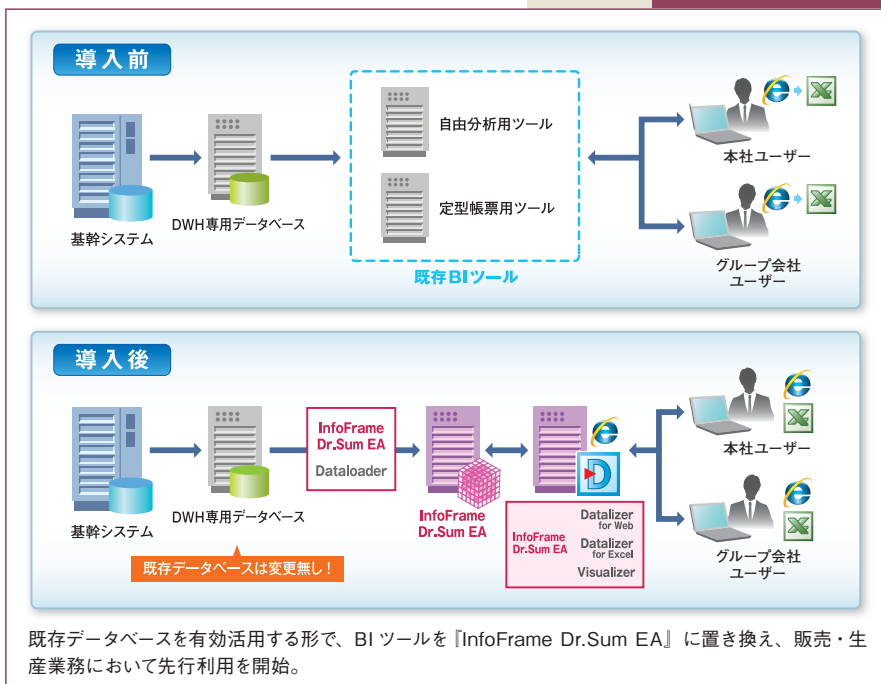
導入前

基幹システム

DWH専用データベース

自由分析用ツール

定型帳票用ツール

既存BIツール

本社ユーザー

グループ会社ユーザー

導入後

基幹システム

DWH専用データベース

既存データベースは変更無し！

InfoFrame Dr.Sum EA Dataloader

InfoFrame Dr.Sum EA

InfoFrame Dr.Sum EA

Datalizer for Web

Datalizer for Excel

Visualizer

本社ユーザー

グループ会社ユーザー

既存データベースを有効活用する形で、BI ツールを『InfoFrame Dr.Sum EA』に置き換え、販売・生産業務において先行利用を開始。